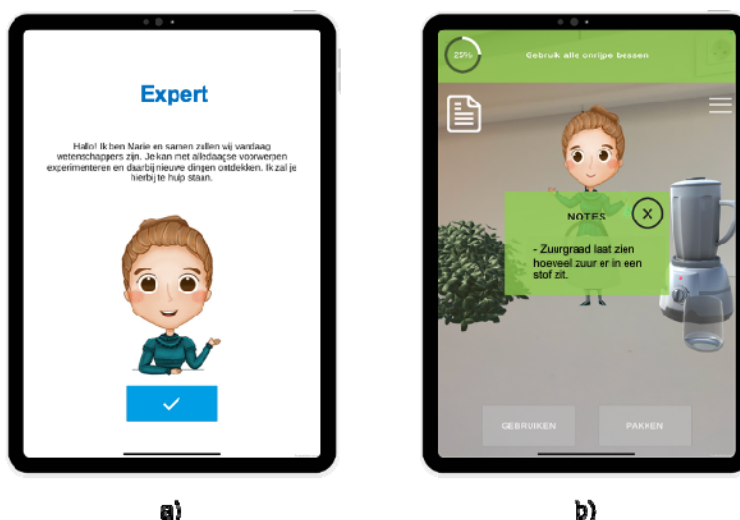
Expert

Hallo! Ik ben Marie en samen zullen wij vandaag wetenschappers zijn. Je kan met alledaagse voorwerpen experimenteren en daarbij nieuwe dingen ontdekken. Ik zal je hierbij te hulp staan.

a)

25%

Gebruik alle onrijpe bessen

NOTES

X

- Zuurgraad laat zien hoeveel zuur er in een stof zit.

GEBRUIKEN

PAKKEN

b)